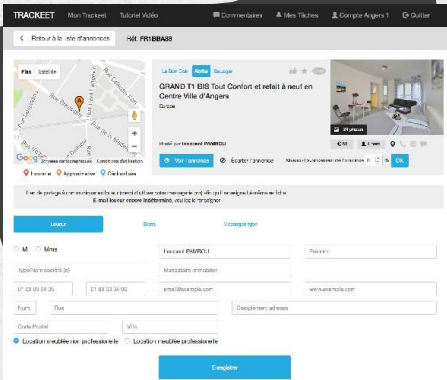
TRACKEET Mon Trackeet Tutoriel Vidéo Commentaires Mes Tâches Compte Angers 1 Quitter

Retour à la liste d'annonces Réf. FR1BBA88

Plan Satellite

Google

La Bon Coin Notée Sauvegar

GRAND T1 BIS Tout Confort et refait à neuf en Centre Ville d'Angers

Angers

Modifié par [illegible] PAMBOU

Voir l'annonce Écarter l'annonce

21 photos

OK

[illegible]
E-mail loueur encore indéterminé, veuillez le renseigner

Loueur Biens Messagerie

M. Mme

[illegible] PAMBOU Prénom

Type/Raison sociale

07 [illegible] 01 88 33 34 00 email@example.com www.example.com

Num Rue Complément adresse

Code Postal Ville

Location meublée non professionnelle Location meublée professionnelle

Enregistrer